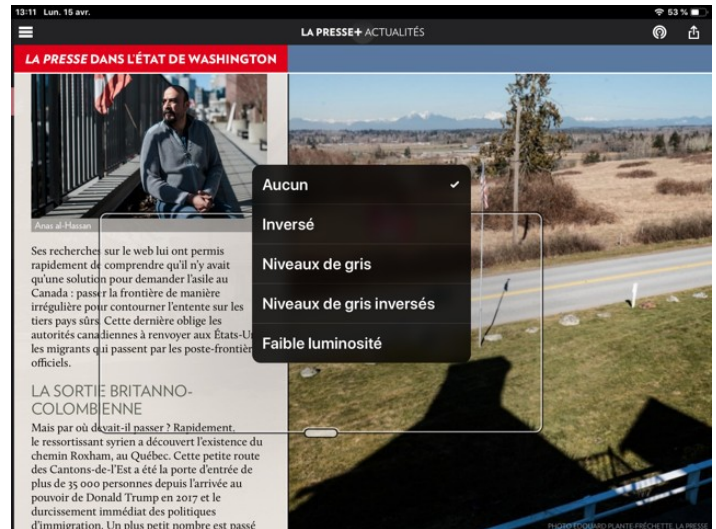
13:11 Lun. 15 avr.

53 %

LA PRESSE+ ACTUALITÉS

LA PRESSE DANS L'ÉTAT DE WASHINGTON

Anas al-Hassan

Ses recherches sur le web lui ont permis rapidement de comprendre qu'il n'y avait qu'une solution pour demander l'asile au Canada : passer la frontière de manière irrégulière pour contourner l'entente sur les tiers pays sûrs. Cette dernière oblige les autorités canadiennes à renvoyer aux États-Unis les migrants qui passent par les poste-frontières officiels.

LA SORTIE BRITANNO-COLOMBIENNE

Mais par où devait-il passer ? Rapidement, le ressortissant syrien a découvert l'existence du chemin Roxham, au Québec. Cette petite route des Cantons-de-l'Est a été la porte d'entrée de plus de 35 000 personnes depuis l'arrivée au pouvoir de Donald Trump en 2017 et le durcissement immédiat des politiques d'immigration. Un plus petit nombre est passé

Aucun

Inversé

Niveaux de gris

Niveaux de gris inversés

Faible luminosité

PHOTO EDOUARD PLANTE-FRÉCHETTE, LA PRESSE